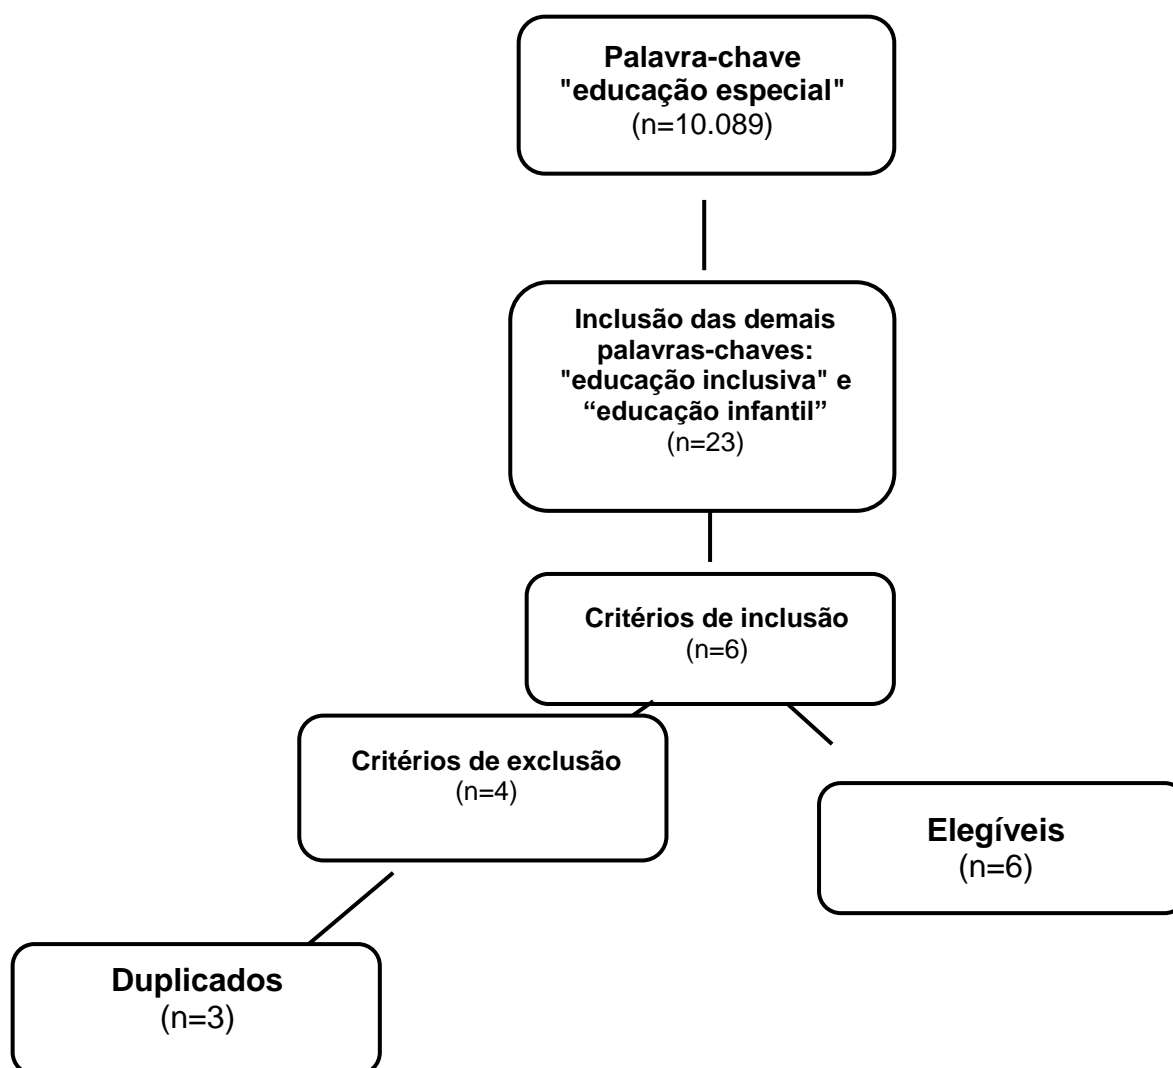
Palavra-chave
"educação especial"
(n=10.089)

Inclusão das demais palavras-chaves: "educação inclusiva" e “educação infantil”
(n=23)

Critérios de inclusão
(n=6)

Critérios de exclusão
(n=4)

Elegíveis
(n=6)

Duplicados
(n=3)